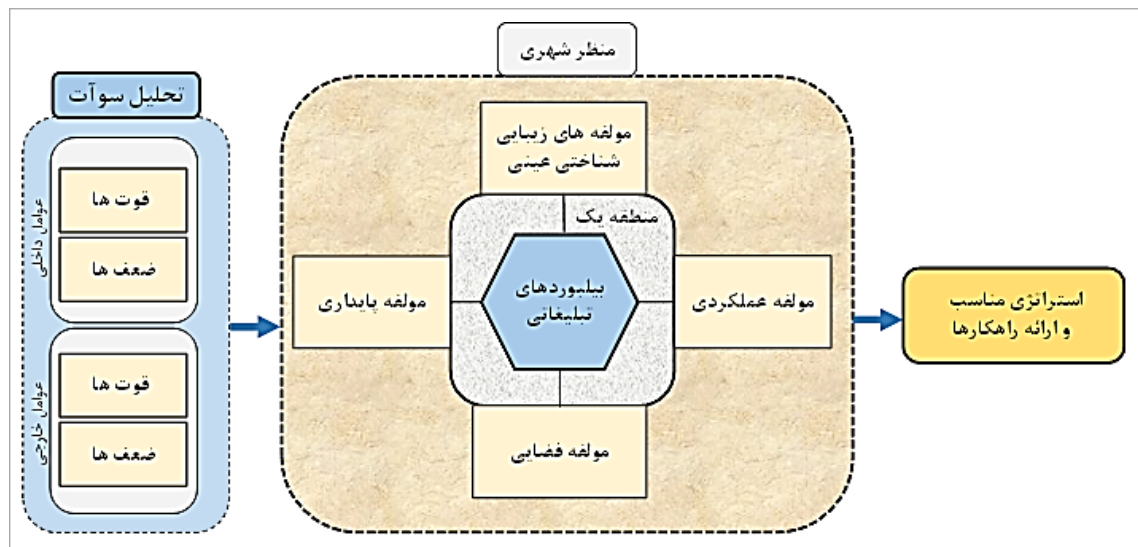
تحلیل سوآت

عوامل داخلی

قوت ها

ضعف ها

عوامل خارجی

قوت ها

ضعف ها

منظر شهری

مولفه های زیبایی شناختی عینی

منطقه یک

مولفه پایداری

بیلبوردهای تبلیغاتی

مولفه عملکردی

مولفه فضایی

استراتژی مناسب و ارائه راهکارها